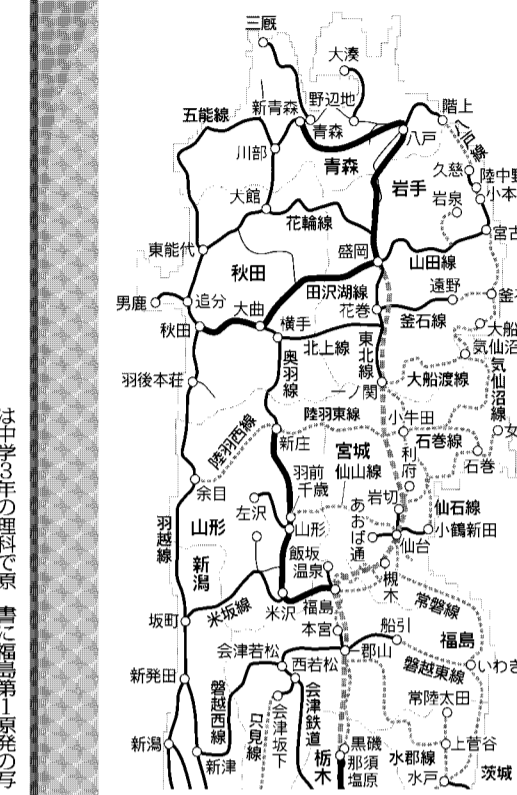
は中学3年の理科で原

書に福島第1原発の写

三厩
大湊
野辺地
新青森
五能線
青森
八戸
階上
八戸線
久慈
陸中野
川部
青森
岩手
小本
大館
岩泉
花輪線
宮古
東能代
盛岡
秋田
山田線
男鹿
追分
田沢湖線
遠野
釜石
大曲
花巻
秋田
横手
東北線
釜石線
大船
奥羽線
北上線
気仙沼
気仙沼線
羽後本荘
一ノ関
大船渡線
陸羽東線
陸羽西線
新庄
小牛田
女
宮城
石巻線
羽前千歳
仙山線
利府
石巻
余目
左沢
岩切
仙石線
羽越線
山形
山形
あおば通
小鶴新田
新潟
飯坂温泉
仙台
槻木
常磐線
米坂線
米沢
坂町
福島
本宮
船引
福島
新発田
会津若松
西若松
郡山
磐越東線
いわき
磐越西線
会津鉄道
只見線
会津坂下
常陸太田
新潟
新津
黒磯
那須塩原
水郡線
上菅谷
栃木
水戸
茨城